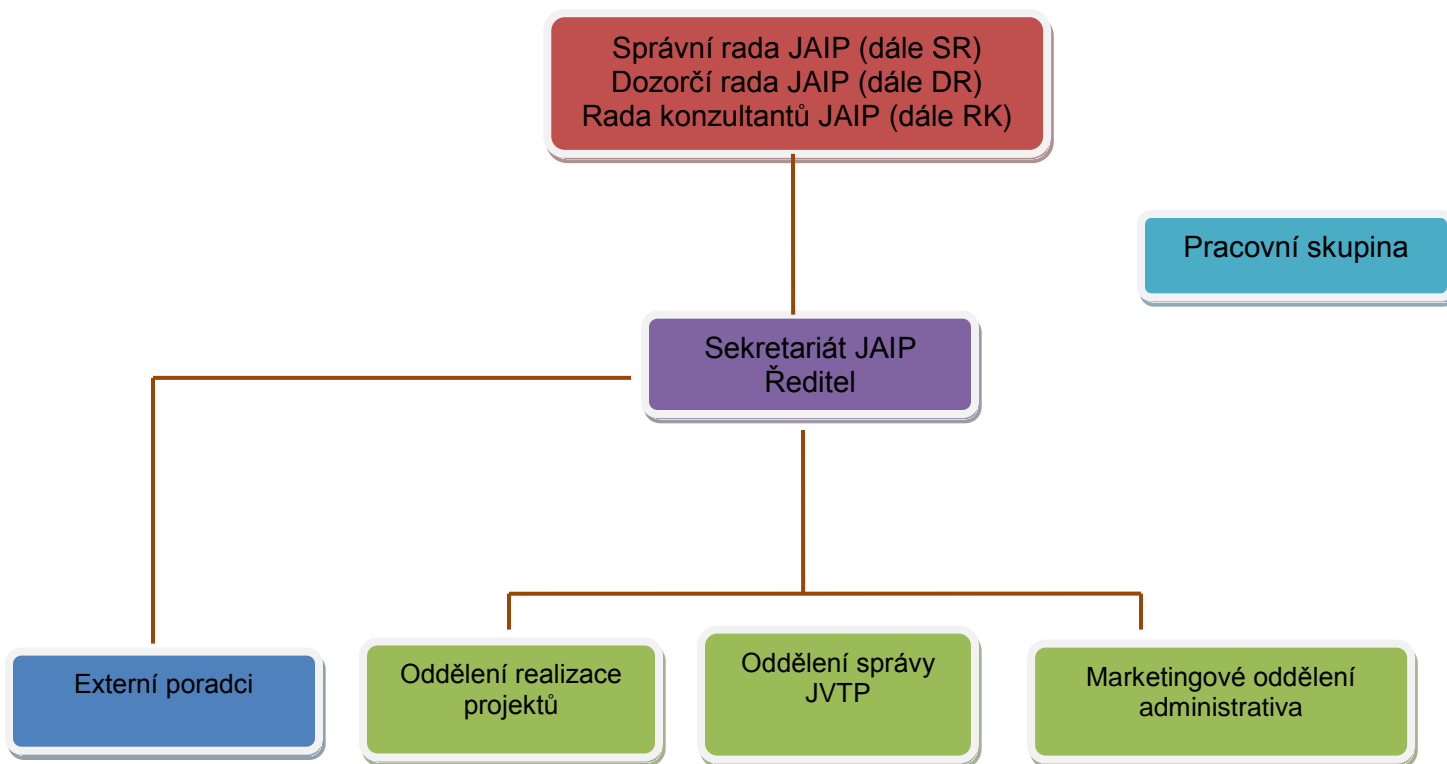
Správní rada JAIP (dále SR)
Dozorčí rada JAIP (dále DR)
Rada konzultantů JAIP (dále RK)

Pracovní skupina

Sekretariát JAIP
Ředitel

Externí poradci

Oddělení realizace projektů

Oddělení správy JVTP

Marketingové oddělení administrativa